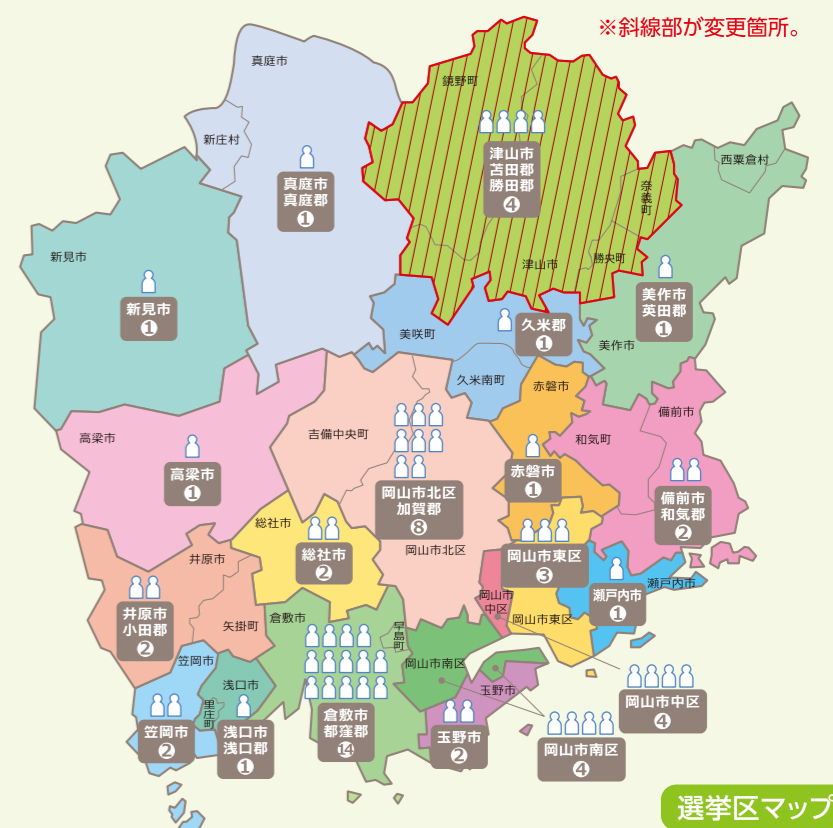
※斜線部が変更箇所。

真庭市
新庄村
真庭市
真庭郡
❶

鏡野町
津山市
苫田郡
勝田郡
❹
津山市
勝央町
奈義町
西粟倉村

新見市
新見市
❶

美作市
英田郡
❶
美作市

美咲町
久米郡
❶
久米南町

赤磐市
赤磐市
❶
和気町
備前市
備前市
和気郡
❷

高梁市
高梁市
❶

吉備中央町
岡山市北区
加賀郡
❽
岡山市北区

総社市
総社市
❷

岡山市東区
❸

瀬戸内市
❶
瀬戸内市

井原市
井原市
小田郡
❷
矢掛町

倉敷市
早島町
岡山市中区
岡山市東区
岡山市南区
玉野市
倉敷市
都窪郡
⓮

笠岡市
浅口市
里庄町
笠岡市
❷
浅口市
浅口郡
❶

玉野市
❷

岡山市中区
❹
岡山市南区
❹

選挙区マップ